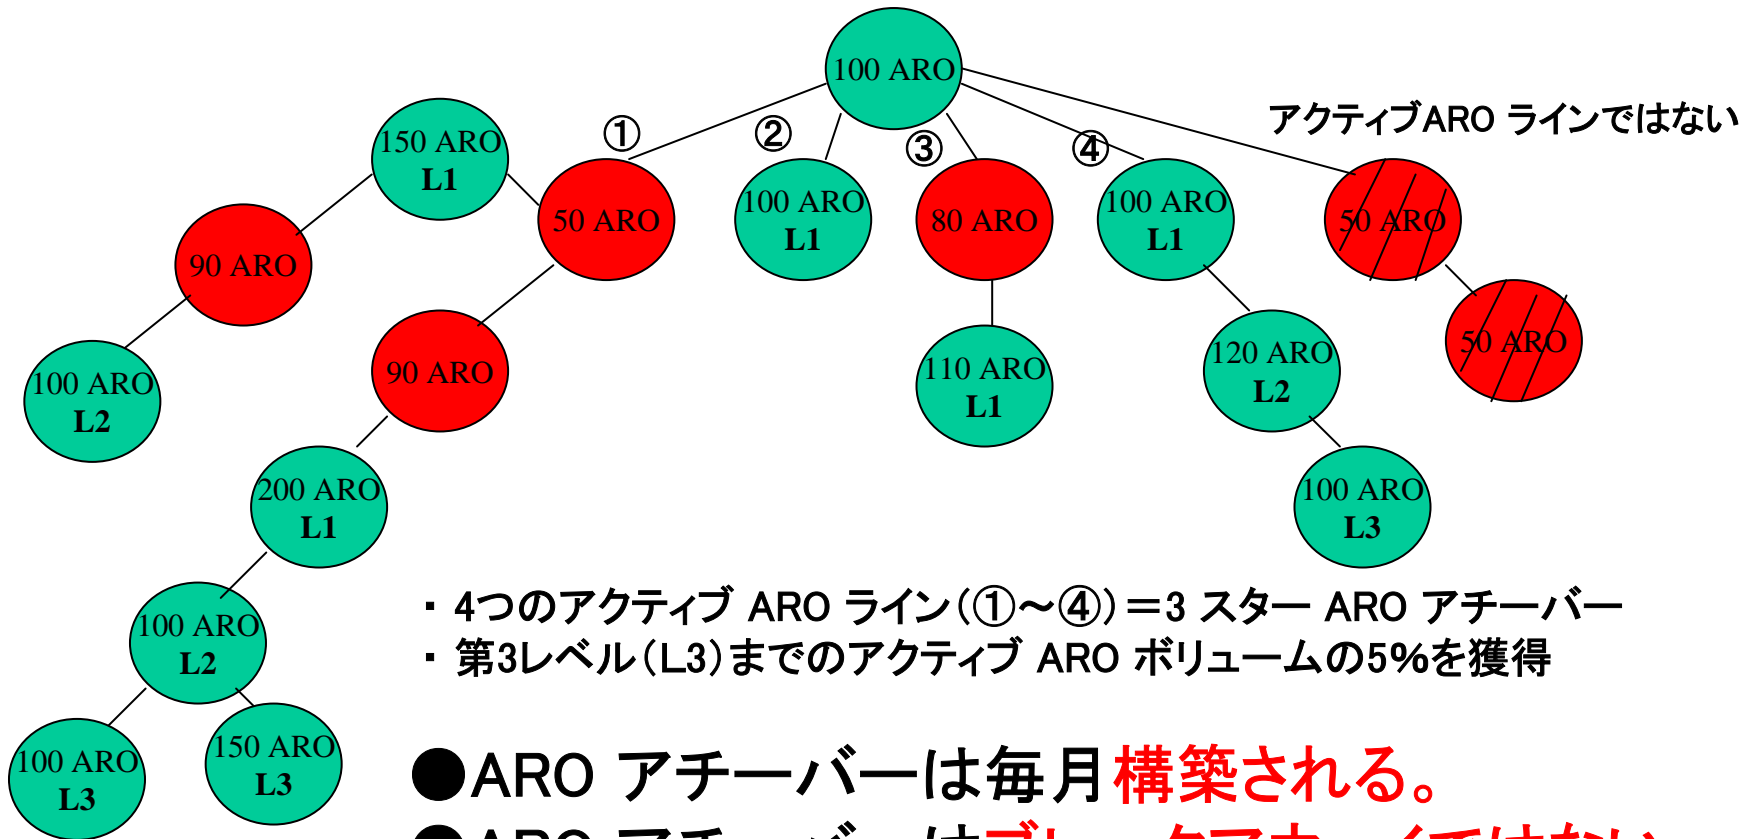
100 ARO

アクティブARO ラインではない

①

②

③

④

150 ARO
L1

50 ARO

100 ARO
L1

80 ARO

100 ARO
L1

50 ARO

90 ARO

50 ARO

100 ARO
L2

90 ARO

110 ARO
L1

120 ARO
L2

200 ARO
L1

100 ARO
L3

100 ARO
L2

100 ARO
L3

150 ARO
L3

・ 4つのアクティブ ARO ライン（①～④）＝3 スター ARO アチーバー
・ 第3レベル（L3）までのアクティブ ARO ボリュームの5%を獲得

●ARO アチーバーは毎月構築される。

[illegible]